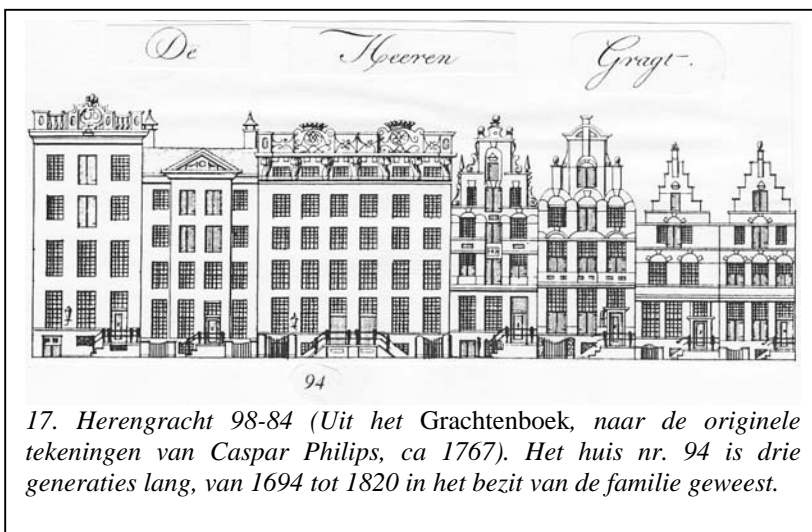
De Heeren Gragt.

94

17. Herengracht 98-84 (Uit het Grachtenboek, naar de originele tekeningen van Caspar Philips, ca 1767). Het huis nr. 94 is drie generaties lang, van 1694 tot 1820 in het bezit van de familie geweest.